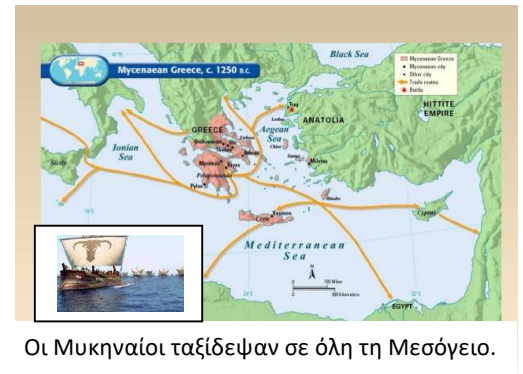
Mycenaean Greece, c. 1250 B.C.

Black Sea

Mycenaean Greece
Mycenaean city
Other city
Trade routes
Battle

Troy

ANATOLIA

HITTITE EMPIRE

GREECE

Aegean Sea

Ionian Sea

Sicily

Mycenae

Pylos

Crete

Knossos

Miletus

Rhodes

Cyprus

Mediterranean Sea

EGYPT

Οι Μυκηναίοι ταξίδεψαν σε όλη τη Μεσόγειο.